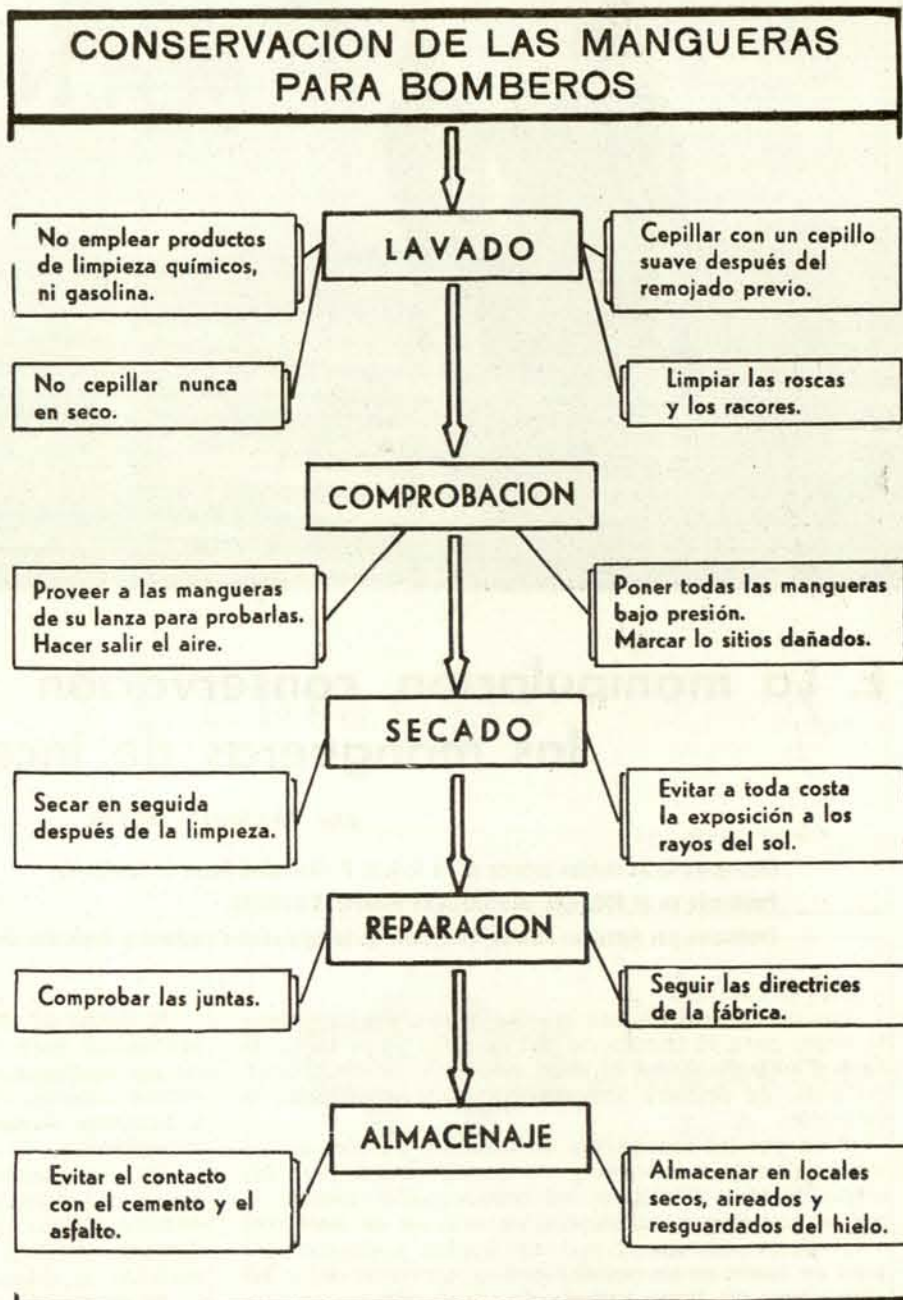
CONSERVACION DE LAS MANGUERAS PARA BOMBEROS

LAVADO

No emplear productos de limpieza químicos, ni gasolina.

Cepillar con un cepillo suave después del remojado previo.

No cepillar nunca en seco.

Limpiar las roscas y los racores.

COMPROBACION

Proveer a las mangueras de su lanza para probarlas. Hacer salir el aire.

Poner todas las mangueras bajo presión. Marcar lo sitios dañados.

SECADO

Secar en seguida después de la limpieza.

Evitar a toda costa la exposición a los rayos del sol.

REPARACION

Comprobar las juntas.

Seguir las directrices de la fábrica.

ALMACENAJE

Evitar el contacto con el cemento y el asfalto.

Almacenar en locales secos, aireados y resguardados del hielo.